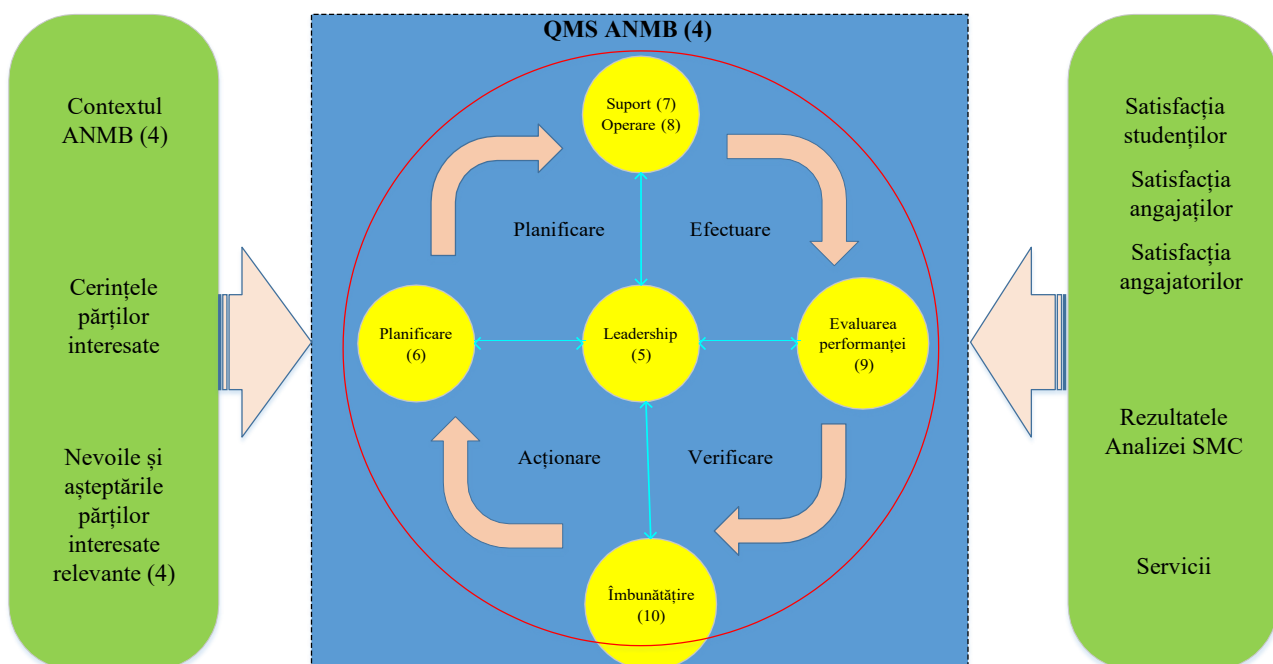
Contextul ANMB (4)

Cerințele părților interesate

Nevoile și așteptările părților interesate relevante (4)

QMS ANMB (4)

Suport (7)
Operare (8)

Planificare

Efectuare

Planificare (6)

Leadership (5)

Evaluarea performanței (9)

Acționare

Verificare

Îmbunătățire (10)

Satisfacția studenților

Satisfacția angajaților

Satisfacția angajatorilor

Rezultatele Analizei SMC

Servicii